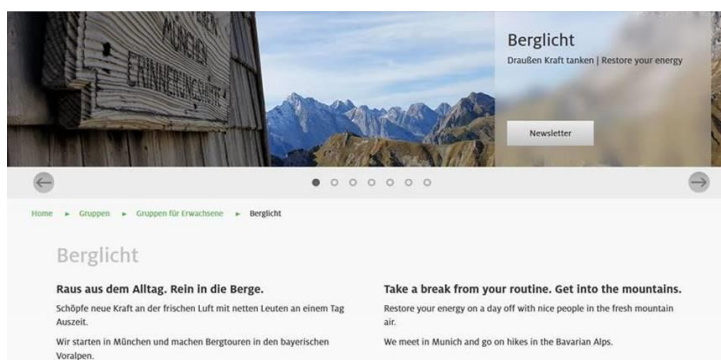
MÜNCHEN
ERINNERUNGSHÜTTE

Berglicht
Draußen Kraft tanken | Restore your energy

Newsletter

Home ► Gruppen ► Gruppen für Erwachsene ► Berglicht

Berglicht

Raus aus dem Alltag. Rein in die Berge.

Schöpfe neue Kraft an der frischen Luft mit netten Leuten an einem Tag Auszeit.

Wir starten in München und machen Bergtouren in den bayerischen Voralpen.

Take a break from your routine. Get into the mountains.

Restore your energy on a day off with nice people in the fresh mountain air.

We meet in Munich and go on hikes in the Bavarian Alps.